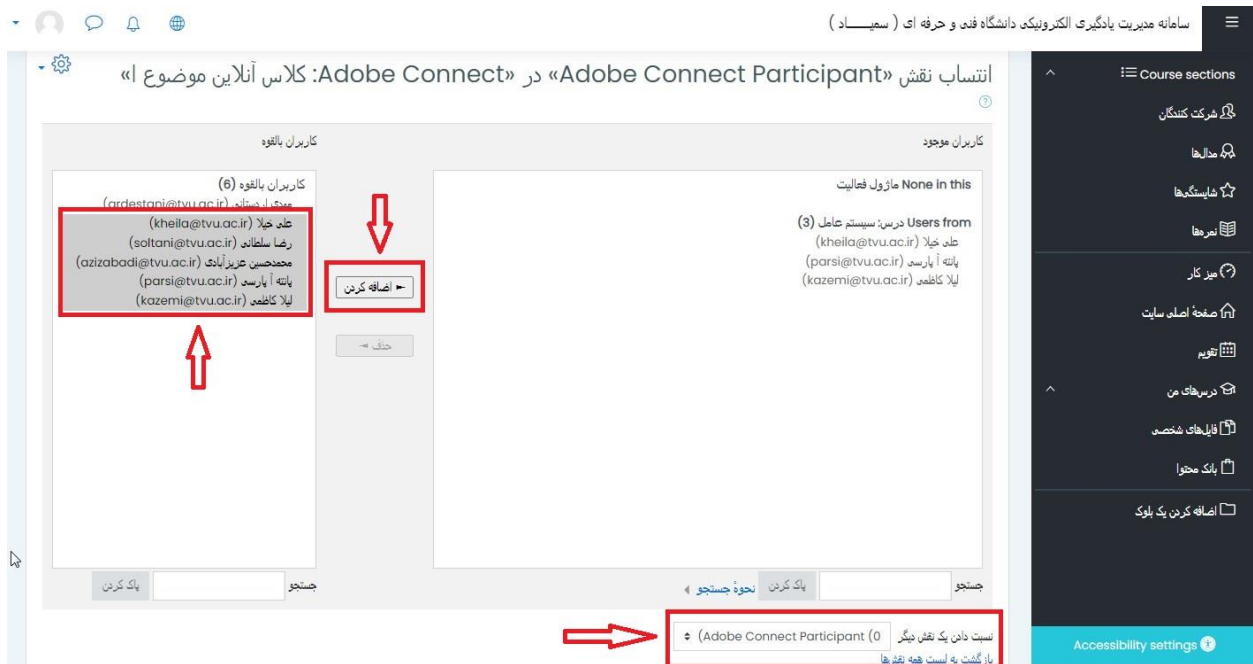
سامانه مدیریت یادگیری الکترونیکی دانشگاه فنی و حرفه ای ( سمیـــــاد )

Course sections
شرکت کنندگان
مدال‌ها
شایستگی‌ها
نمره‌ها
میز کار
صفحهٔ اصلی سایت
تقویم
درس‌های من
فایل‌های شخصی
بانک محتوا
اضافه کردن یک بلوک
Accessibility settings

انتساب نقش «Adobe Connect Participant» در «Adobe Connect: کلاس آنلاین موضوع ا»

کاربران موجود
None in this ماژول فعالیت
Users from درس: سیستم عامل (3)
علی خیلا (kheila@tvu.ac.ir)
پانته آ پارسی (parsi@tvu.ac.ir)
لیلا کاظمی (kazemi@tvu.ac.ir)

جستجو پاک کردن نحوهٔ جستجو

◄ اضافه کردن
حذف ►

کاربران بالقوه
کاربران بالقوه (6)
مهدی اردستانی (ardestani@tvu.ac.ir)
علی خیلا (kheila@tvu.ac.ir)
رضا سلطانی (soltani@tvu.ac.ir)
محمدحسین عزیزآبادی (azizabadi@tvu.ac.ir)
پانته آ پارسی (parsi@tvu.ac.ir)
لیلا کاظمی (kazemi@tvu.ac.ir)

جستجو پاک کردن

نسبت دادن یک نقش دیگر (Adobe Connect Participant (0
بازگشت به لیست همه نقش‌ها